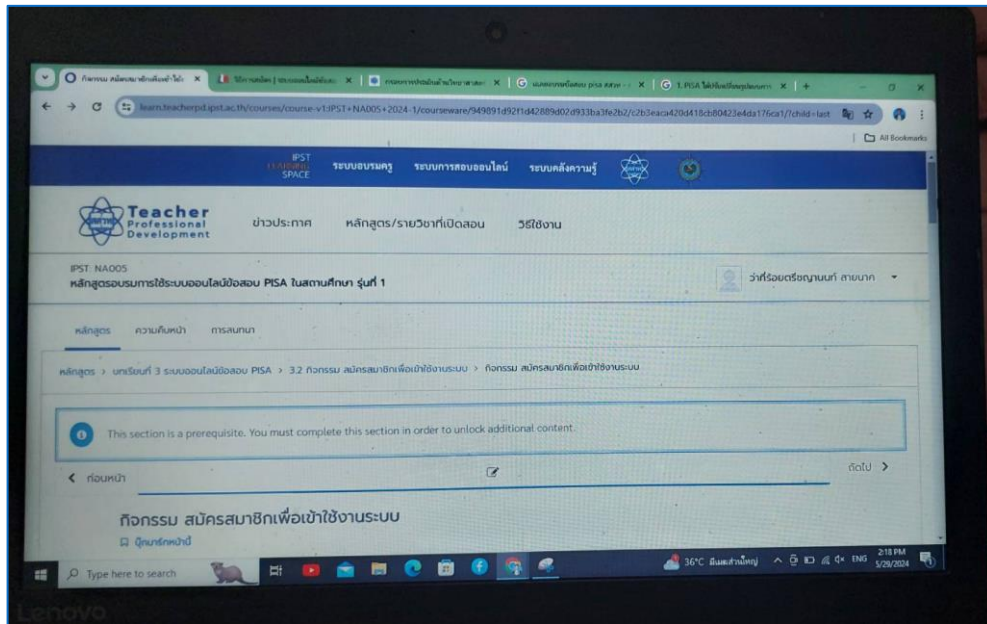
กิจกรรม สมัครสมาชิกเพื่อเข้าใช้ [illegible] | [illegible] | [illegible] | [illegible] pisa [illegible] | 1. PISA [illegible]

learn.teacherpd.ipst.ac.th/courses/course-v1:IPST+NA005+2024-1/courseware/949891d92f1d42889d02d933ba3fe2b2/c2b3eaca420d418cb80423e4da176ca1/?child=last

All Bookmarks

IPST LEARNING SPACE ระบบอบรมครู ระบบการสอบออนไลน์ ระบบคลังความรู้

Teacher Professional Development ข่าวประกาศ หลักสูตร/รายวิชาที่เปิดสอน วิธีใช้งาน

IPST NA005
หลักสูตรอบรมการใช้ระบบออนไลน์ข้อสอบ PISA ในสถานศึกษา รุ่นที่ 1

ว่าที่ร้อยตรีธญาณนนท์ สายนาค

หลักสูตร ความคืบหน้า การสนทนา

หลักสูตร > บทเรียนที่ 3 ระบบออนไลน์ข้อสอบ PISA > 3.2 กิจกรรม สมัครสมาชิกเพื่อเข้าใช้งานระบบ > กิจกรรม สมัครสมาชิกเพื่อเข้าใช้งานระบบ

This section is a prerequisite. You must complete this section in order to unlock additional content.

< ก่อนหน้า ถัดไป >

กิจกรรม สมัครสมาชิกเพื่อเข้าใช้งานระบบ
บุ๊กมาร์กหน้านี้

Type here to search 36°C มีแดดส่วนใหญ่ ENG 2:18 PM 5/29/2024

Lenovo